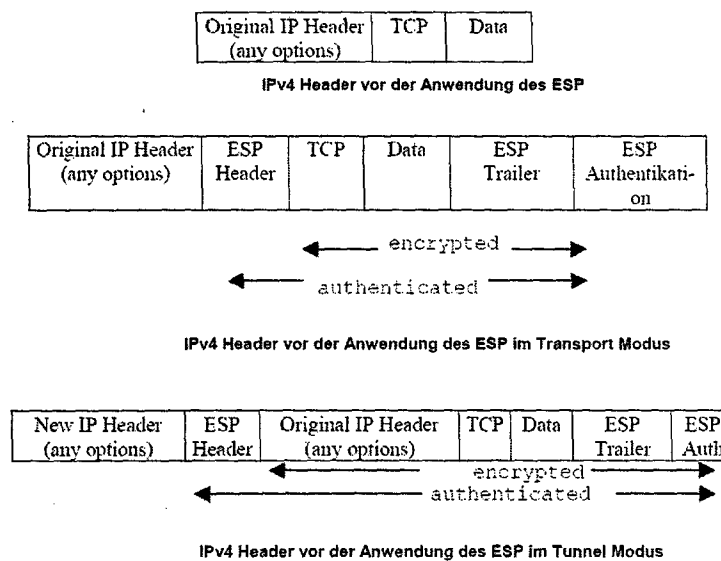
| Original IP Header (any options) | TCP | Data |
|---|---|---|

IPv4 Header vor der Anwendung des ESP

| Original IP Header (any options) | ESP Header | TCP | Data | ESP Trailer | ESP Authentikation |
|---|---|---|---|---|---|

encrypted

authenticated

IPv4 Header vor der Anwendung des ESP im Transport Modus

| New IP Header (any options) | ESP Header | Original IP Header (any options) | TCP | Data | ESP Trailer | ESP Auth |
|---|---|---|---|---|---|---|

encrypted

authenticated

IPv4 Header vor der Anwendung des ESP im Tunnel Modus